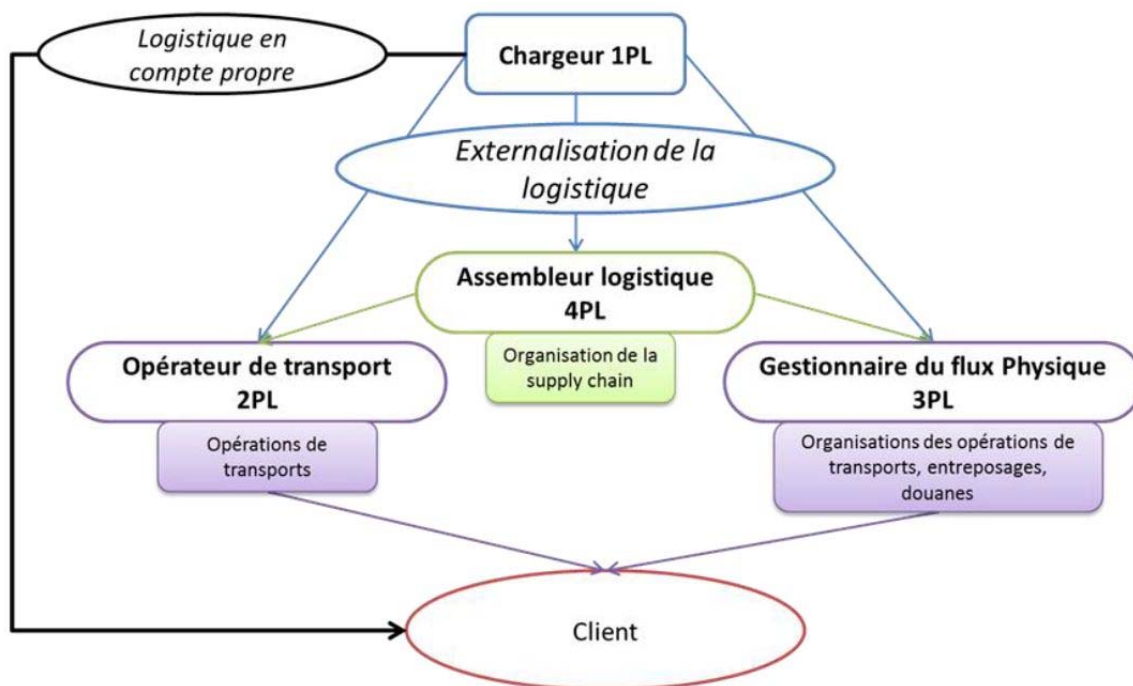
Logistique en compte propre

Chargeur 1PL

Externalisation de la logistique

Assembleur logistique 4PL

Organisation de la supply chain

Opérateur de transport 2PL

Opérations de transports

Gestionnaire du flux Physique 3PL

Organisations des opérations de transports, entreposages, douanes

Client